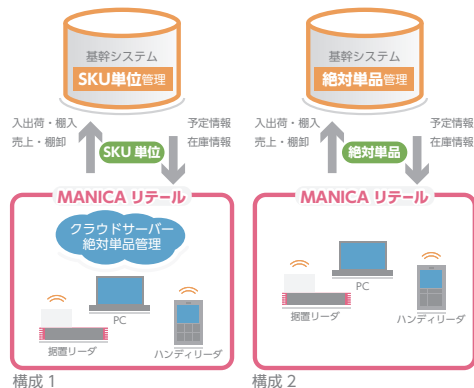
基幹システム
SKU単位管理

入出荷・棚入
売上・棚卸

SKU 単位

予定情報
在庫情報

MANICA リテール

クラウドサーバー
絶対単品管理

PC
据置リーダ
ハンディリーダ

構成 1

基幹システム
絶対単品管理

入出荷・棚入
売上・棚卸

絶対単品

予定情報
在庫情報

MANICA リテール

PC
据置リーダ
ハンディリーダ

構成 2